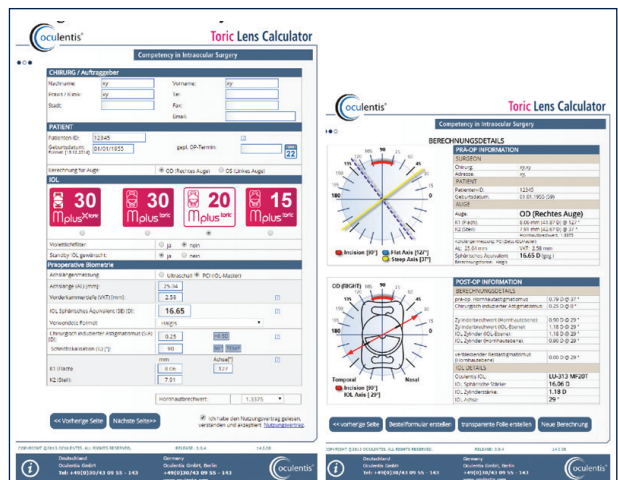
oculentis®

Toric Lens Calculator

Competency in Intraocular Surgery

CHIRURG / Auftraggeber

Nachname: xy
Vorname: xy
Praxis / Klinik: xy
Tel:
Stadt:
Fax:
Email:

PATIENT

Patienten ID: 12345
Geburtsdatum (TT.MM.JJJJ): 01/01/1955
gepl. OP-Termin:

Berechnung für Auge: OD (Rechtes Auge) OS (Linkes Auge)

IOL

30 Mplus X toric
30 Mplus toric
20 Mplus toric
15 Mplus toric

Vorwölbfilter: ja nein
Standby IOL gewünscht: ja nein

Präoperative Biometrie

Achslängenmessung: Ultraschall PCI (IOL Master)

Achslänge (AL) (mm): 25.04
Vorderkammertiefe (VKT) (mm): 2.58
IOL Sphärisches Äquivalent (SE) (D): 16.65
Verwendete Formel: Haigis
Chirurgisch induzierter Astigmatismus (SIA) (D): 0.25
Schnittlokalisation (°): 90

mm
Achse(°)
K1 (flach): 8.06 / 127
K2 (steil): 7.01

Hornhautbrechwert: 1.3375

<< Vorherige Seite
Nächste Seite>>

Ich habe den Nutzungsvertrag gelesen, verstanden und akzeptiert Nutzungsvertrag

COPYRIGHT ©2013 OCULENTIS. ALL RIGHTS RESERVED.

Deutschland
Oculentis GmbH
Tel: +49(0)30/43 09 55 - 143

Germany
Oculentis GmbH, Berlin
+49(0)30/43 09 55 - 143

oculentis®

oculentis®

Toric Lens Calculator

Competency in Intraocular Surgery

BERECHNUNGSDETAILS

PRÄ-OP INFORMATION

SURGEON
Chirurg: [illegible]
Adresse: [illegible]

PATIENT
Patienten-ID: 12345
Geburtsdatum: 01.01.1955

AUGE
Auge: OD (Rechtes Auge)
K1 (flach): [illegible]
K2 (steil): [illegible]
AL: 25.04 mm
VKT: 2.58 mm
Sphärisches Äquivalent: 16.65 D

Incision [90°]
Flat Axis [127°]
Steep Axis [37°]

POST-OP INFORMATION

BERECHNUNGSDETAILS
prä-op. Hornhautastigmatismus: 0.79 D @ 37°
Chirurgisch induzierter Astigmatismus: 0.25 D @ 90°
Zyl. (Hornhautebene): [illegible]
Zyl. (Hornhautebene): 1.18 D @ 29°
IOL Zylinder (IOL-Ebene): 1.18 D @ 29°
IOL Zylinder (Hornhautebene): 0.80 D @ 29°
verbleibender Restastigmatismus (Hornhautebene): 0.00 D @ 29°

IOL DETAILS
Oculentis IOL: LU-313 MF20T
IOL Sphärische Stärke: 16.50 D
IOL Zylinderstärke: 1.18 D
IOL Achse: 29°

OD (RIGHT)
Temporal
Nasal
Incision [90°]
IOL Axis [29°]

<< vorherige Seite
Bestellformular erstellen
transparente Folie erstellen
Neue Berechnung

COPYRIGHT ©2013 OCULENTIS. ALL RIGHTS RESERVED.

Deutschland
Oculentis GmbH
Tel: +49(0)30/43 09 55 - 143

Germany
Oculentis GmbH, Berlin
+49(0)30/43 09 55 - 143

oculentis®